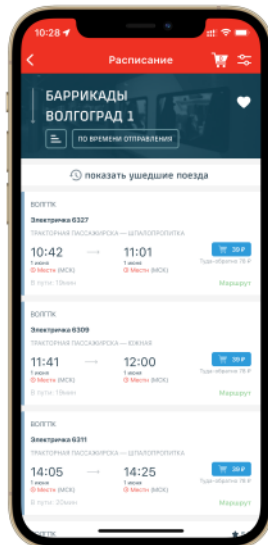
10:28

Расписание

БАРРИКАДЫ
ВОЛГОГРАД 1

ПО ВРЕМЕНИ ОТПРАВЛЕНИЯ

показать ушедшие поезда

ВОЛГТК
Электричка 6327
ТРАКТОРНАЯ ПАССАЖИРСКАЯ — ШПАЛОПРОПИТКА
10:42 → 11:01
1 июня
Местн (МСК)
1 июня
Местн (МСК)
39 ₽
Туда-обратно 78 ₽
В пути: 19мин
Маршрут

ВОЛГТК
Электричка 6309
ТРАКТОРНАЯ ПАССАЖИРСКАЯ — ЮЖНАЯ
11:41 → 12:00
1 июня
Местн (МСК)
1 июня
Местн (МСК)
39 ₽
Туда-обратно 78 ₽
В пути: 19мин
Маршрут

ВОЛГТК
Электричка 6311
ТРАКТОРНАЯ ПАССАЖИРСКАЯ — ШПАЛОПРОПИТКА
14:05 → 14:25
1 июня
Местн (МСК)
1 июня
Местн (МСК)
39 ₽
Туда-обратно 78 ₽
В пути: 20мин
Маршрут